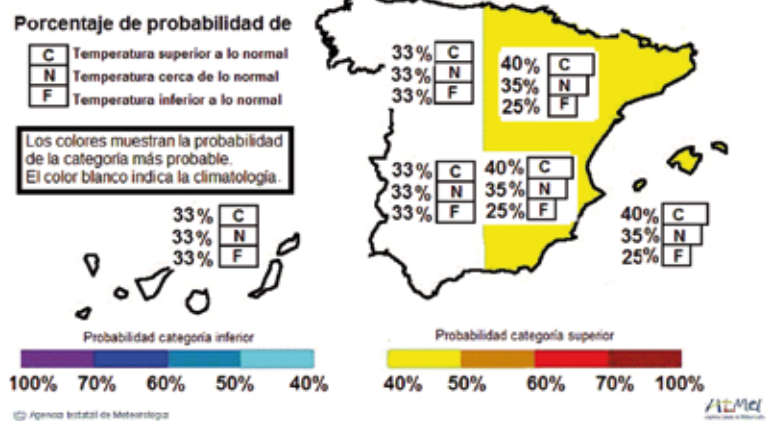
Porcentaje de probabilidad de

C Temperatura superior a lo normal
N Temperatura cerca de lo normal
F Temperatura inferior a lo normal

Los colores muestran la probabilidad de la categoría más probable.
El color blanco indica la climatología.

33% C
33% N
33% F

33% C
33% N
33% F

40% C
35% N
25% F

33% C
33% N
33% F

40% C
35% N
25% F

40% C
35% N
25% F

Probabilidad categoría inferior
100% 70% 60% 50% 40%

Probabilidad categoría superior
40% 50% 60% 70% 100%

Agencia Estatal de Meteorología

AEMet